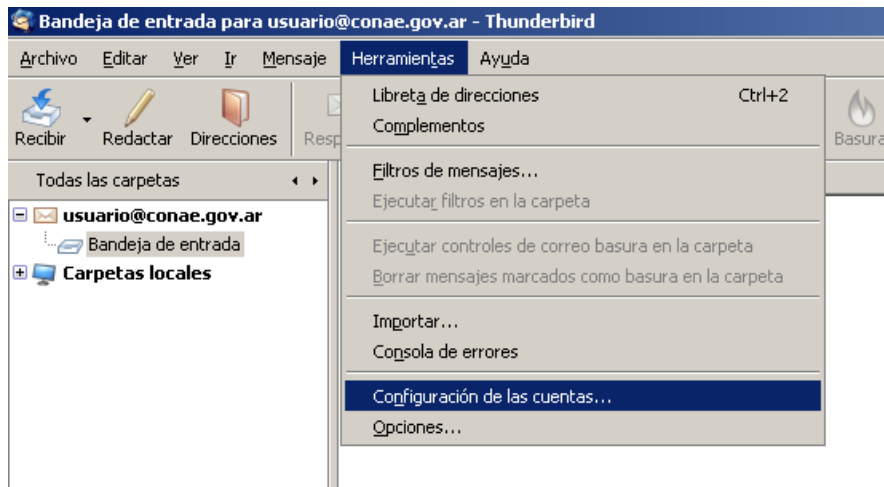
Bandeja de entrada para usuario@conae.gov.ar - Thunderbird

Archivo Editar Ver Ir Mensaje Herramientas Ayuda

Recibir Redactar Direcciones Resp Basura

Todas las carpetas

usuario@conae.gov.ar
Bandeja de entrada
Carpetas locales

Libreta de direcciones Ctrl+2
Complementos
Filtros de mensajes...
Ejecutar filtros en la carpeta
Ejecutar controles de correo basura en la carpeta
Borrar mensajes marcados como basura en la carpeta
Importar...
Consola de errores
Configuración de las cuentas...
Opciones...